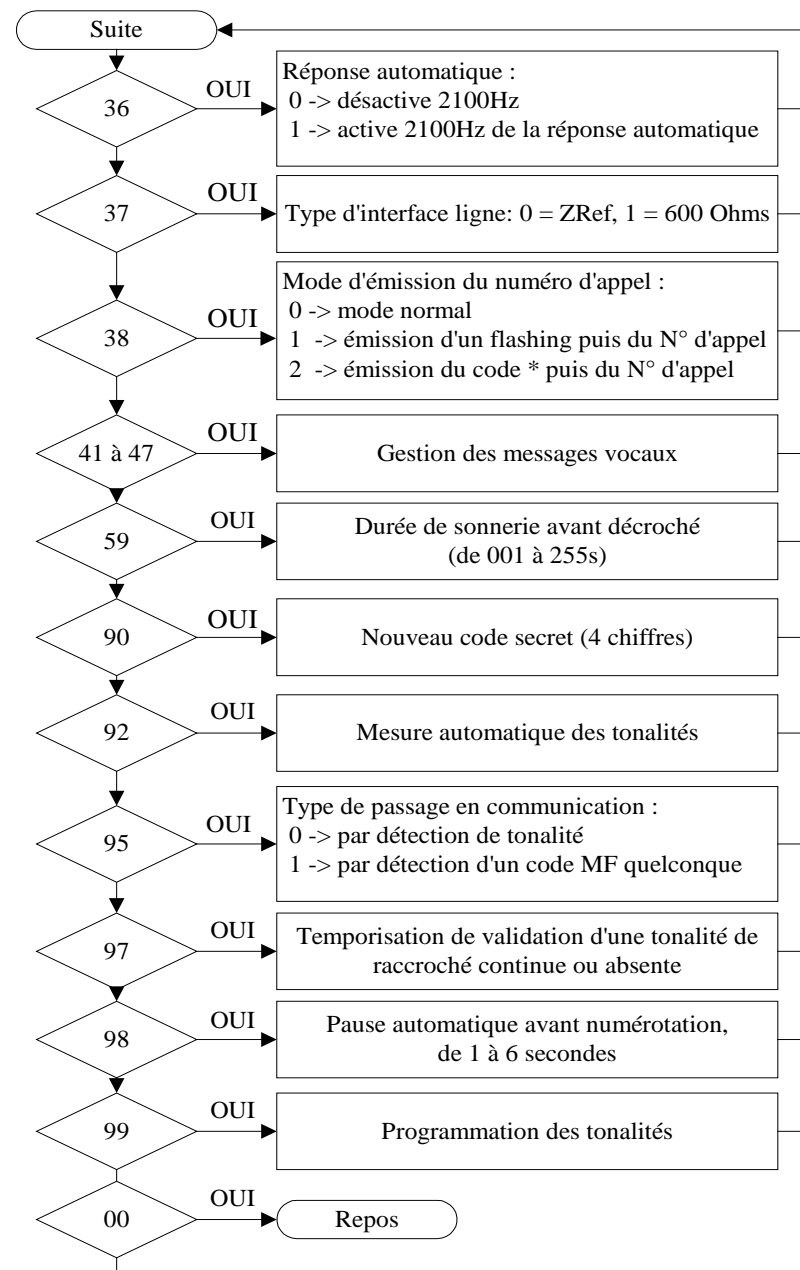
Suite

36

OUI

Réponse automatique :
0 -> désactive 2100Hz
1 -> active 2100Hz de la réponse automatique

37

OUI

Type d'interface ligne: 0 = ZRef, 1 = 600 Ohms

38

OUI

Mode d'émission du numéro d'appel :
0 -> mode normal
1 -> émission d'un flashing puis du N° d'appel
2 -> émission du code * puis du N° d'appel

41 à 47

OUI

Gestion des messages vocaux

59

OUI

Durée de sonnerie avant décroché (de 001 à 255s)

90

OUI

Nouveau code secret (4 chiffres)

92

OUI

Mesure automatique des tonalités

95

OUI

Type de passage en communication :
0 -> par détection de tonalité
1 -> par détection d'un code MF quelconque

97

OUI

Temporisation de validation d'une tonalité de raccroché continue ou absente

98

OUI

Pause automatique avant numérotation, de 1 à 6 secondes

99

OUI

Programmation des tonalités

00

OUI

Repos